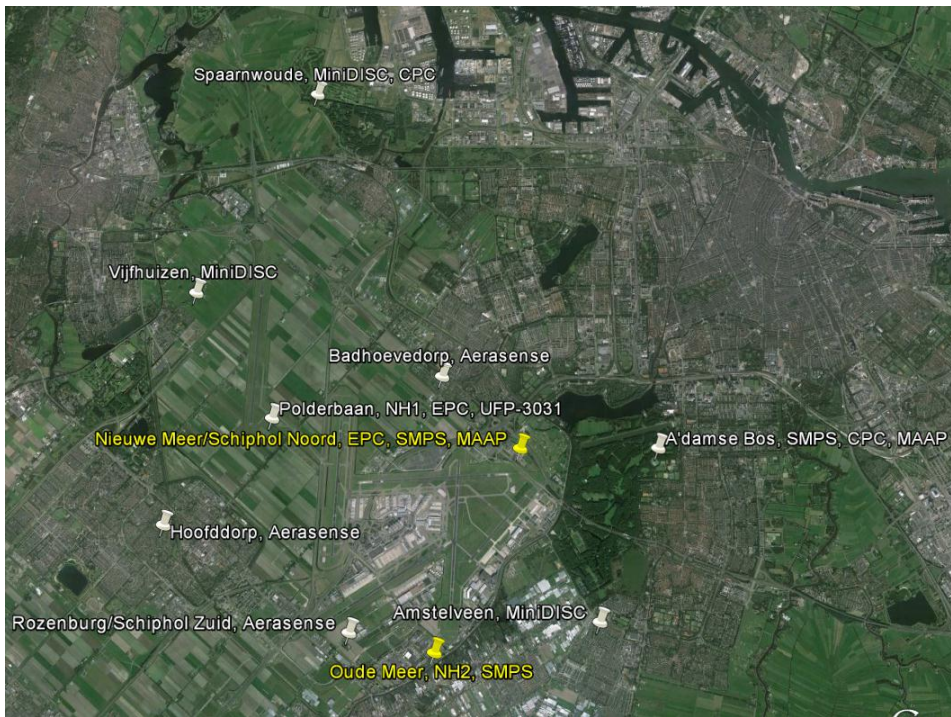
Spaarnwoude, MiniDISC, CPC

Vijfhuizen, MiniDISC

Badhoevedorp, Aerasense

Polderbaan, NH1, EPC, UFP-3031

Nieuwe Meer/Schiphol Noord, EPC, SMPS, MAAP

A'damse Bos, SMPS, CPC, MAAP

Hoofddorp, Aerasense

Amstelveen, MiniDISC

Rozenburg/Schiphol Zuid, Aerasense

Oude Meer, NH2, SMPS